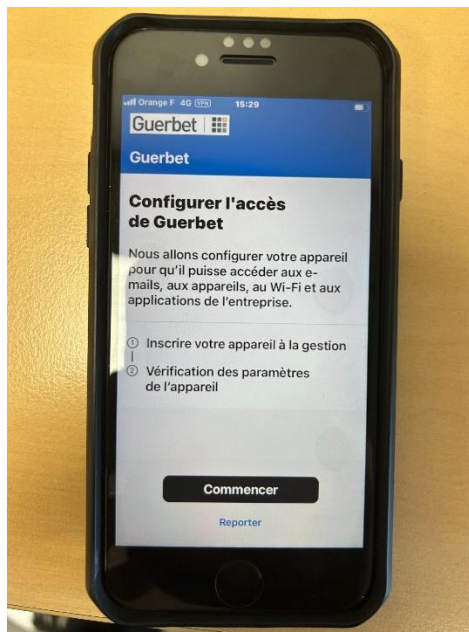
Orange F 4G VPN 15:29

Guerbet

Guerbet

Configurer l'accès de Guerbet

Nous allons configurer votre appareil pour qu'il puisse accéder aux e-mails, aux appareils, au Wi-Fi et aux applications de l'entreprise.

① Inscrire votre appareil à la gestion

② Vérification des paramètres de l'appareil

Commencer

Reporter